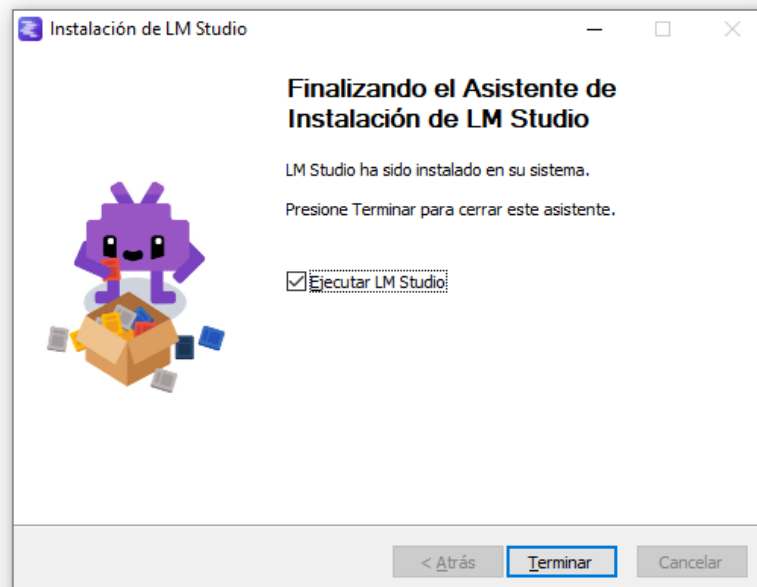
Instalación de LM Studio

Finalizando el Asistente de Instalación de LM Studio

LM Studio ha sido instalado en su sistema.

Presione Terminar para cerrar este asistente.

☑ Ejecutar LM Studio

< Atrás | Terminar | Cancelar